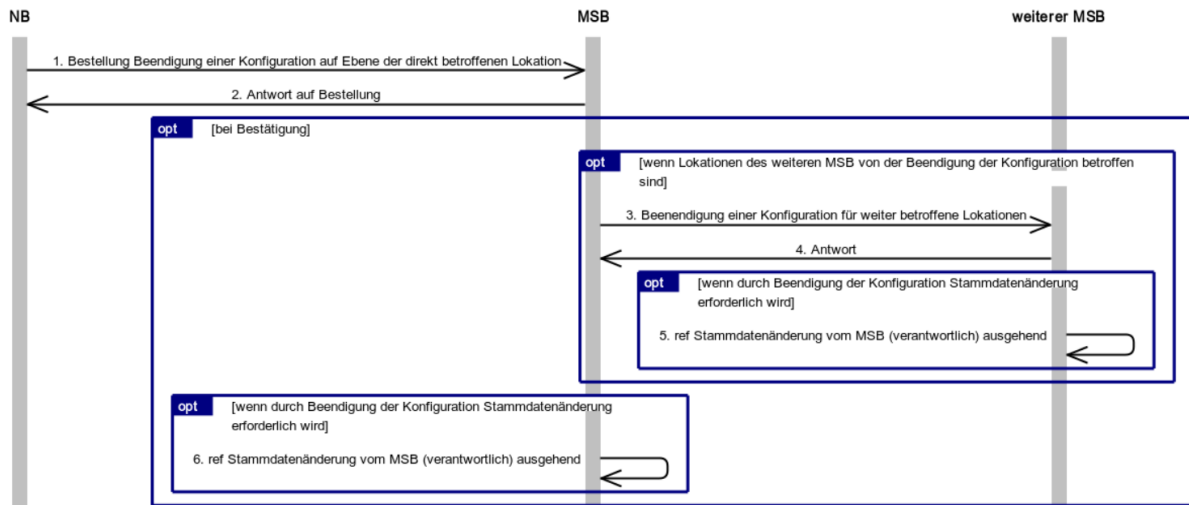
NB

MSB

weiterer MSB

1. Bestellung Beendigung einer Konfiguration auf Ebene der direkt betroffenen Lokation

2. Antwort auf Bestellung

opt [bei Bestätigung]

opt [wenn Lokationen des weiteren MSB von der Beendigung der Konfiguration betroffen sind]

3. Beenendigung einer Konfiguration für weiter betroffene Lokationen

4. Antwort

opt [wenn durch Beendigung der Konfiguration Stammdatenänderung erforderlich wird]

5. ref Stammdatenänderung vom MSB (verantwortlich) ausgehend

opt [wenn durch Beendigung der Konfiguration Stammdatenänderung erforderlich wird]

6. ref Stammdatenänderung vom MSB (verantwortlich) ausgehend